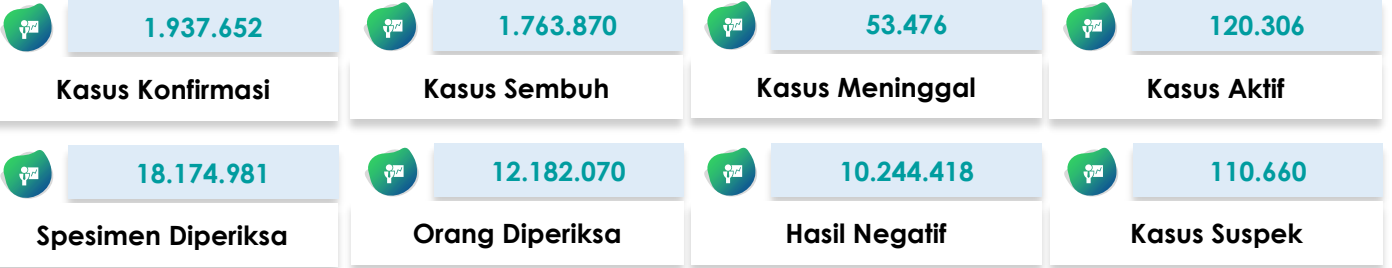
1.937.652
Kasus Konfirmasi

1.763.870
Kasus Sembuh

53.476
Kasus Meninggal

120.306
Kasus Aktif

18.174.981
Spesimen Diperiksa

12.182.070
Orang Diperiksa

10.244.418
Hasil Negatif

110.660
Kasus Suspek